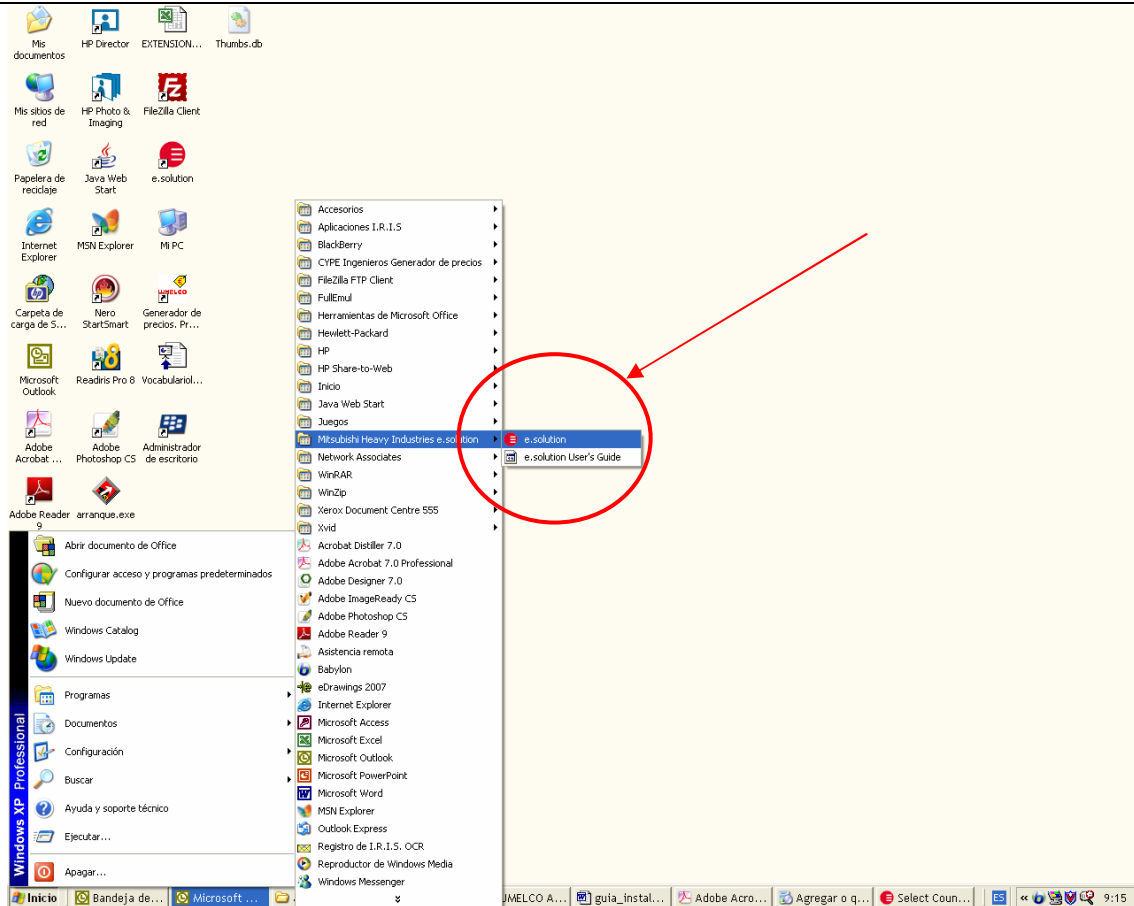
Mis documentos
HP Director
EXTENSION...
Thumbs.db
Mis sitios de red
HP Photo & Imaging
FileZilla Client
Papelera de reciclaje
Java Web Start
e.solution
Internet Explorer
MSN Explorer
Mi PC
Carpeta de carga de S...
Nero StartSmart
Generador de precios. Pr...
Microsoft Outlook
Readiris Pro 8
Vocabulariol...
Adobe Acrobat ...
Adobe Photoshop CS
Administrador de escritorio
Adobe Reader 9
arranque.exe

Abrir documento de Office
Configurar acceso y programas predeterminados
Nuevo documento de Office
Windows Catalog
Windows Update
Programas
Documentos
Configuración
Buscar
Ayuda y soporte técnico
Ejecutar...
Apagar...
Windows XP Professional

Accesorios
Aplicaciones I.R.I.S
BlackBerry
CYPE Ingenieros Generador de precios
FileZilla FTP Client
FullEmul
Herramientas de Microsoft Office
Hewlett-Packard
HP
HP Share-to-Web
Inicio
Java Web Start
Juegos
Mitsubishi Heavy Industries e.solution
Network Associates
WinRAR
WinZip
Xerox Document Centre 555
Xvid
Acrobat Distiller 7.0
Adobe Acrobat 7.0 Professional
Adobe Designer 7.0
Adobe ImageReady CS
Adobe Photoshop CS
Adobe Reader 9
Asistencia remota
Babylon
eDrawings 2007
Internet Explorer
Microsoft Access
Microsoft Excel
Microsoft Outlook
Microsoft PowerPoint
Microsoft Word
MSN Explorer
Outlook Express
Registro de I.R.I.S. OCR
Reproductor de Windows Media
Windows Messenger

e.solution
e.solution User's Guide

Inicio
Bandeja de...
Microsoft ...
UMELCO A...
guia_instal...
Adobe Acro...
Agregar o q...
Select Coun...
ES
9:15